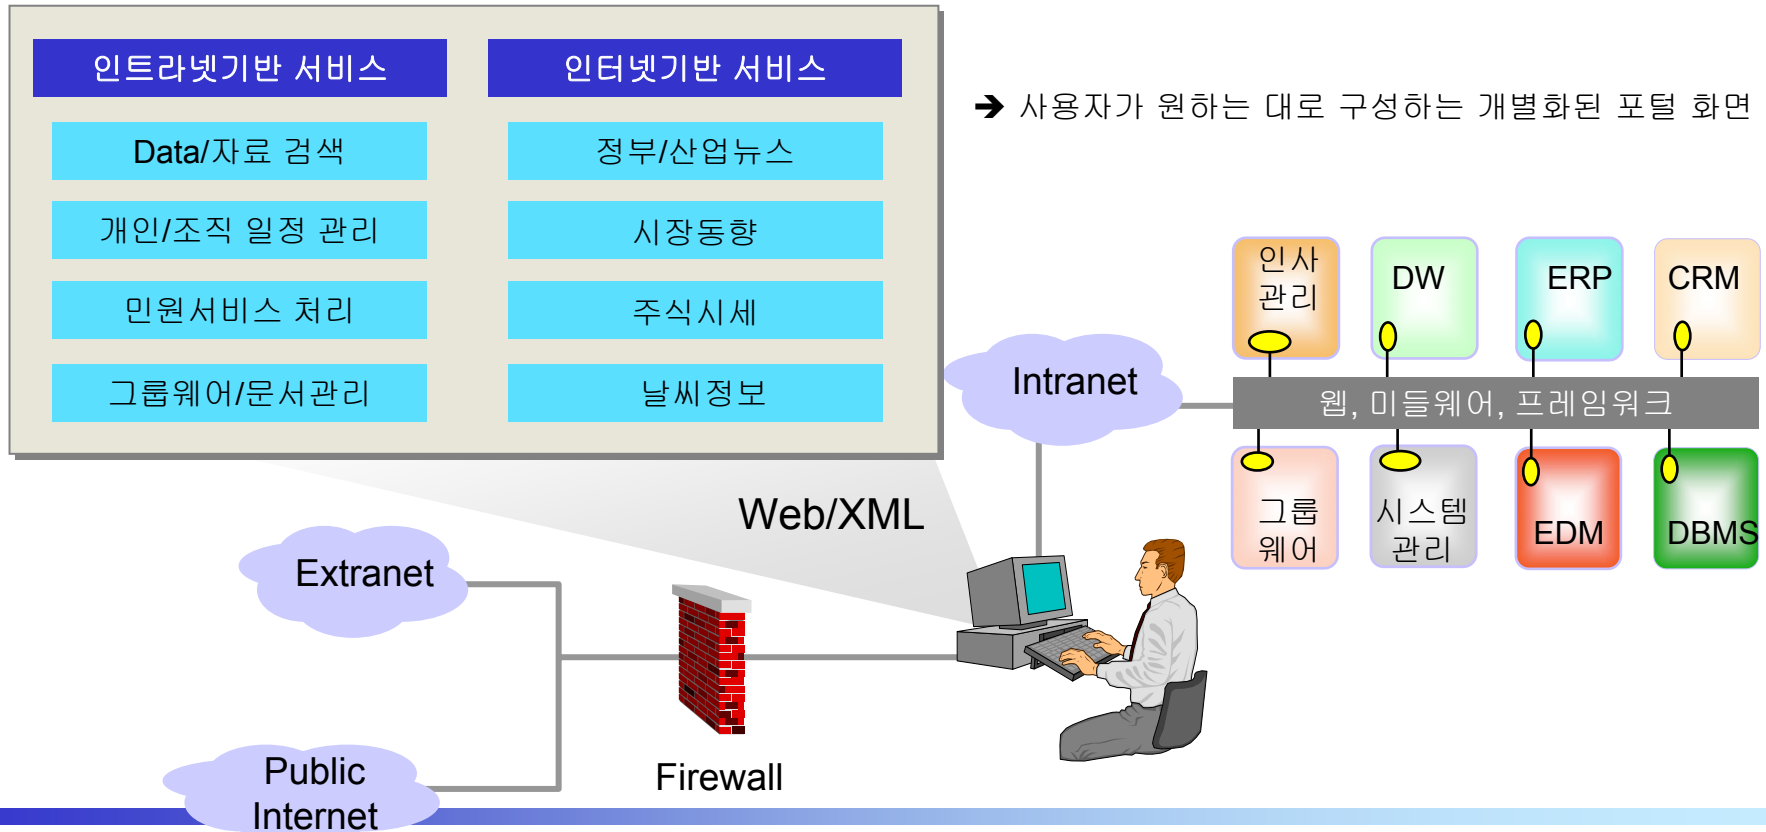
인트라넷기반 서비스

Data/자료 검색

개인/조직 일정 관리

민원서비스 처리

그룹웨어/문서관리

인터넷기반 서비스

정부/산업뉴스

시장동향

주식시세

날씨정보

➔ 사용자가 원하는 대로 구성하는 개별화된 포털 화면

인사관리

DW

ERP

CRM

Intranet

웹, 미들웨어, 프레임워크

그룹웨어

시스템관리

EDM

DBMS

Web/XML

Extranet

Firewall

Public Internet